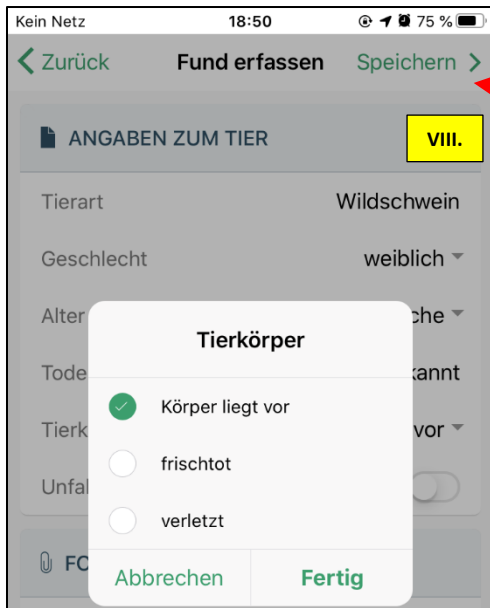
Kein Netz 18:50 75 %

< Zurück Fund erfassen Speichern >

ANGABEN ZUM TIER

VIII.

Tierart Wildschwein

Geschlecht weiblich

Alter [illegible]che

Tode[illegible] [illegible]kannt

Tierk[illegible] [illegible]vor

Unfa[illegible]

FC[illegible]

Tierkörper

Körper liegt vor

frischtot

verletzt

Abbrechen Fertig